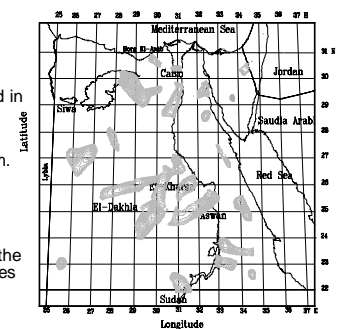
25 26 27 28 29 30 31 32 33 34 35 36 37 E

Mediterranean Sea

Borg El-Arab

31 N

Cairo

Jordan

30

29

Siwa

Saudia Arab

28

Latitude

27

Red Sea

26

El-Kharga

El-Dakhla

25

Aswan

24

Libya

23

22

Sudan

25 26 27 28 29 30 31 32 33 34 35 36 37 E

Longitude

d in

n.

the

es